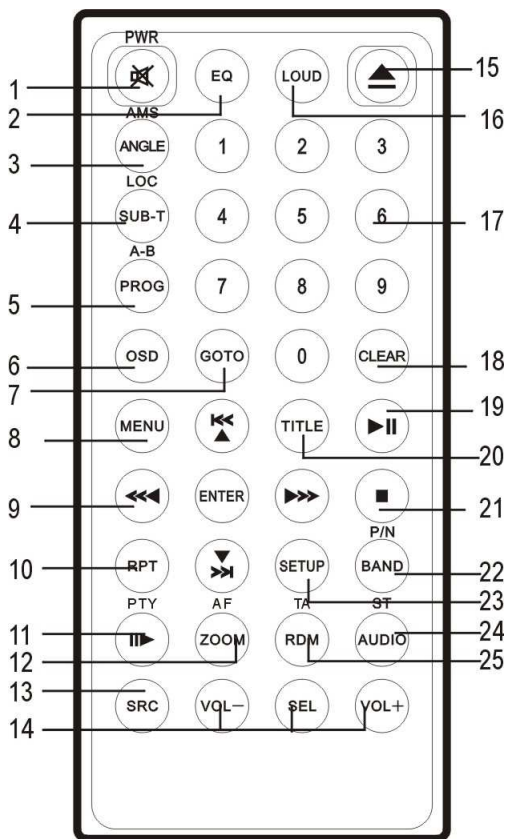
PWR
1
EQ
2
LOUD
15
16
AMS
ANGLE
1
2
3
3
LOC
SUB-T
4
5
6
4
17
A-B
PROG
7
8
9
5
OSD
GOTO
0
CLEAR
6
7
18
MENU
TITLE
8
19
20
ENTER
9
21
P/N
RPT
SETUP
BAND
10
22
23
PTY
AF
TA
ST
ZOOM
RDM
AUDIO
11
12
24
25
SRC
VOL−
SEL
VOL+
13
14